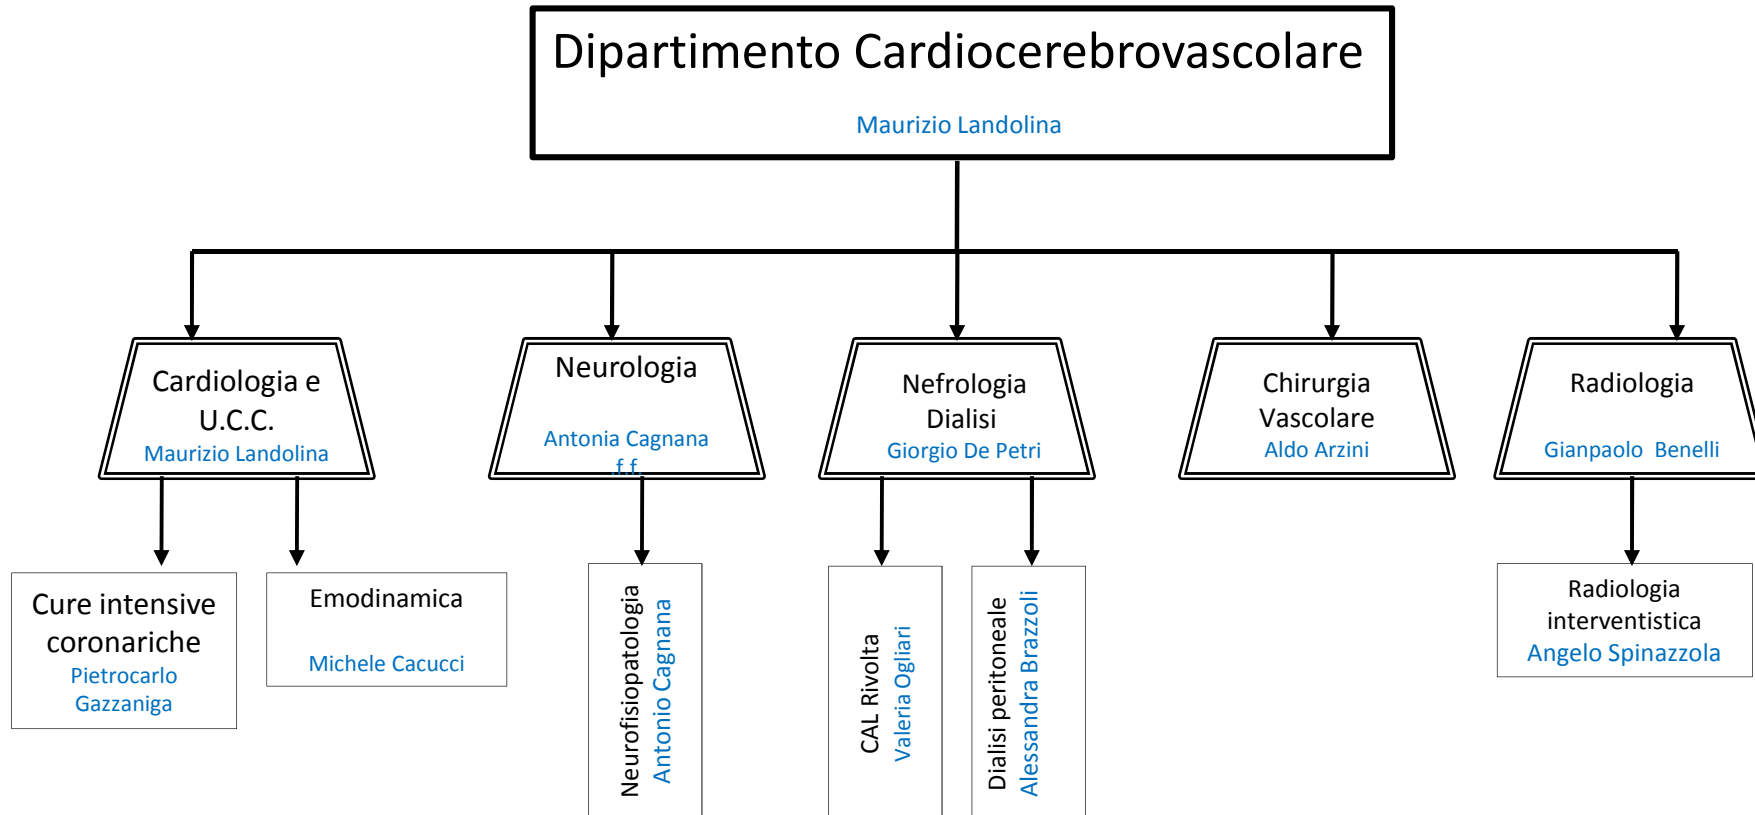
Dipartimento Cardiocerebrovascolare

Maurizio Landolina

Cardiologia e U.C.C.
Maurizio Landolina

Neurologia

Antonia Cagnana
f.f.

Nefrologia Dialisi
Giorgio De Petri

Chirurgia Vascolare
Aldo Arzini

Radiologia

Gianpaolo Benelli

Cure intensive coronariche
Pietrocarlo Gazzaniga

Emodinamica

Michele Cacucci

Neurofisiopatologia
Antonio Cagnana

CAL Rivolta
Valeria Ogliari

Dialisi peritoneale
Alessandra Brazzoli

Radiologia interventistica
Angelo Spinazzola